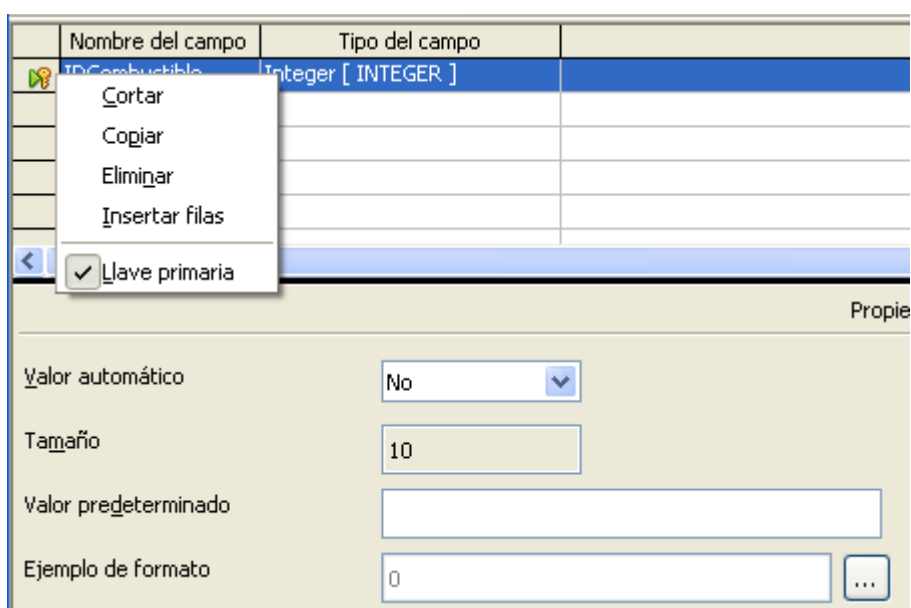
| | Nombre del campo | Tipo del campo | |
|---|---|---|---|
| | IDCombustible | Integer [ INTEGER ] | |

Cortar
Copiar
Eliminar
Insertar filas
Llave primaria

Propie

Valor automático
No

Tamaño
10

Valor predeterminado

Ejemplo de formato
0
...